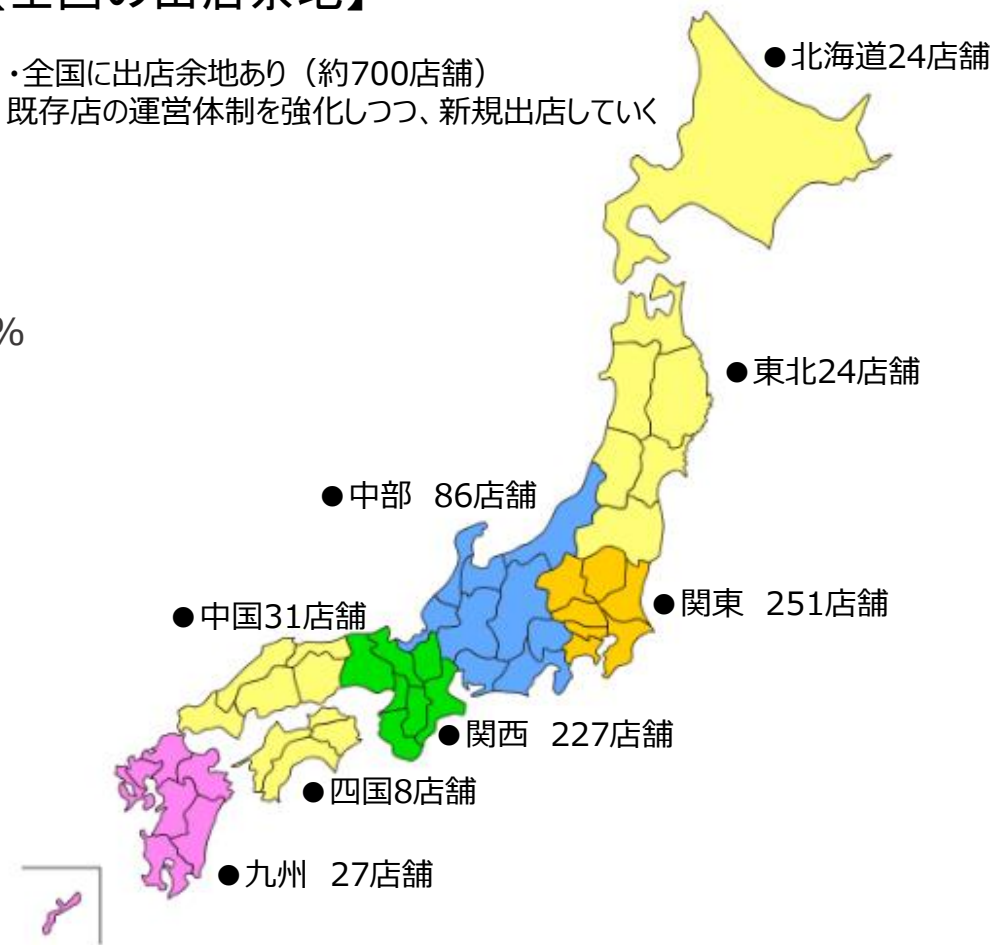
【全国の出店余地】

・全国に出店余地あり（約700店舗）
既存店の運営体制を強化しつつ、新規出店していく

%

●北海道24店舗

●東北24店舗

●中部 86店舗

●関東 251店舗

●中国31店舗

●関西 227店舗

●四国8店舗

●九州 27店舗